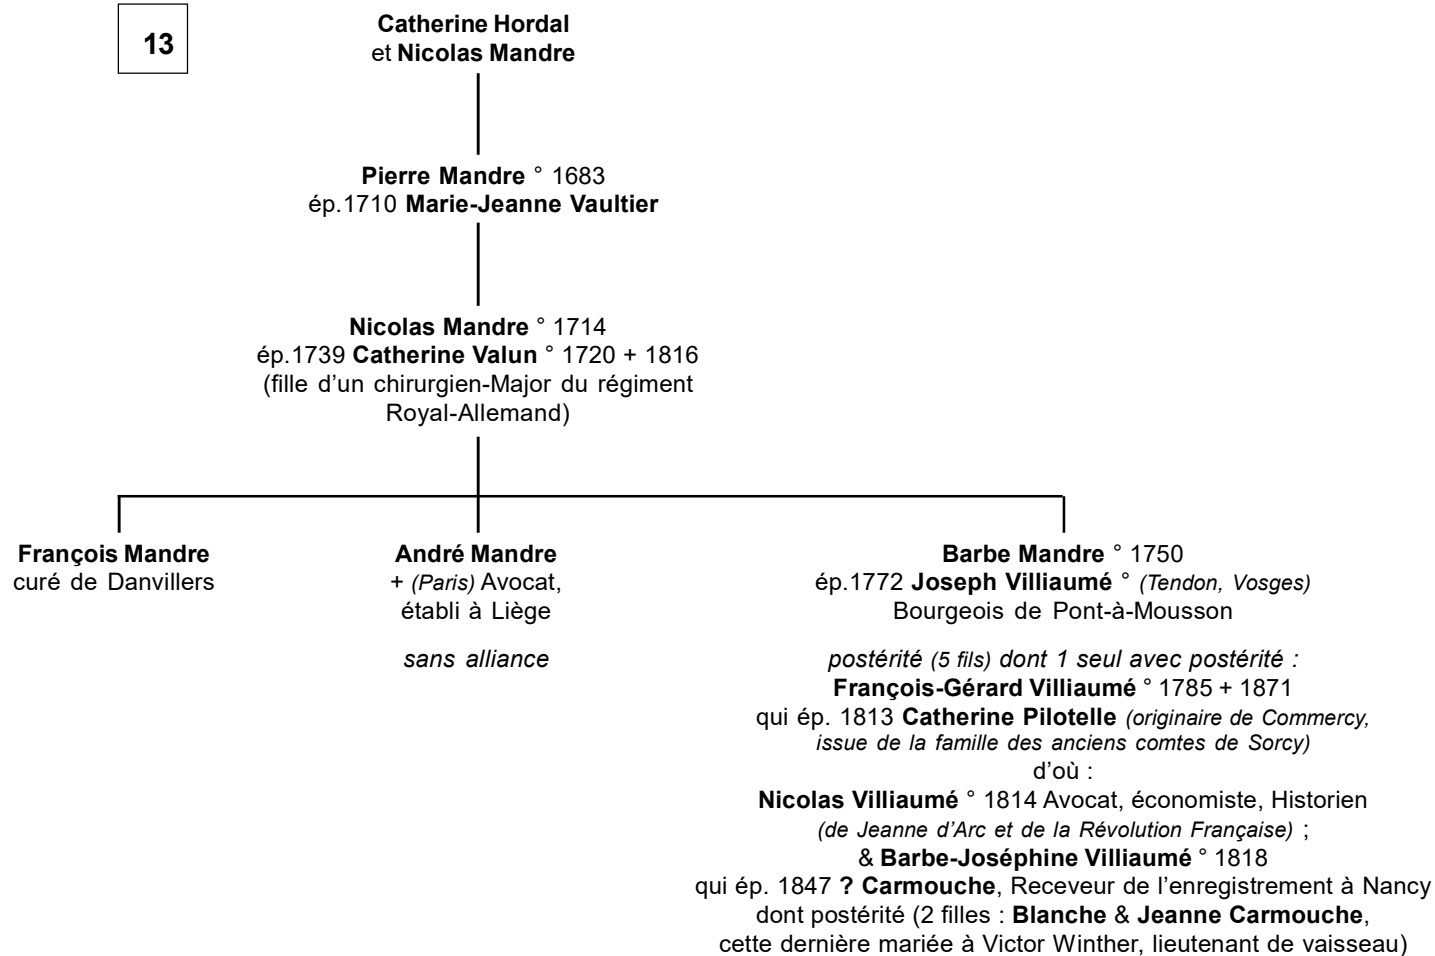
13

Catherine Hordal
et Nicolas Mandre

Pierre Mandre ° 1683
ép.1710 Marie-Jeanne Vaultier

Nicolas Mandre ° 1714
ép.1739 Catherine Valun ° 1720 + 1816
(fille d'un chirurgien-Major du régiment Royal-Allemand)

François Mandre
curé de Danvillers

André Mandre
+ (Paris) Avocat, établi à Liège

sans alliance

Barbe Mandre ° 1750
ép.1772 Joseph Villiaumé ° (Tendon, Vosges)
Bourgeois de Pont-à-Mousson

postérité (5 fils) dont 1 seul avec postérité :
François-Gérard Villiaumé ° 1785 + 1871
qui ép. 1813 Catherine Pilotelle (originaire de Commercy, issue de la famille des anciens comtes de Sorcy)
d'où :
Nicolas Villiaumé ° 1814 Avocat, économiste, Historien (de Jeanne d'Arc et de la Révolution Française) ;
& Barbe-Joséphine Villiaumé ° 1818
qui ép. 1847 ? Carmouche, Receveur de l'enregistrement à Nancy
dont postérité (2 filles : Blanche & Jeanne Carmouche, cette dernière mariée à Victor Winther, lieutenant de vaisseau)